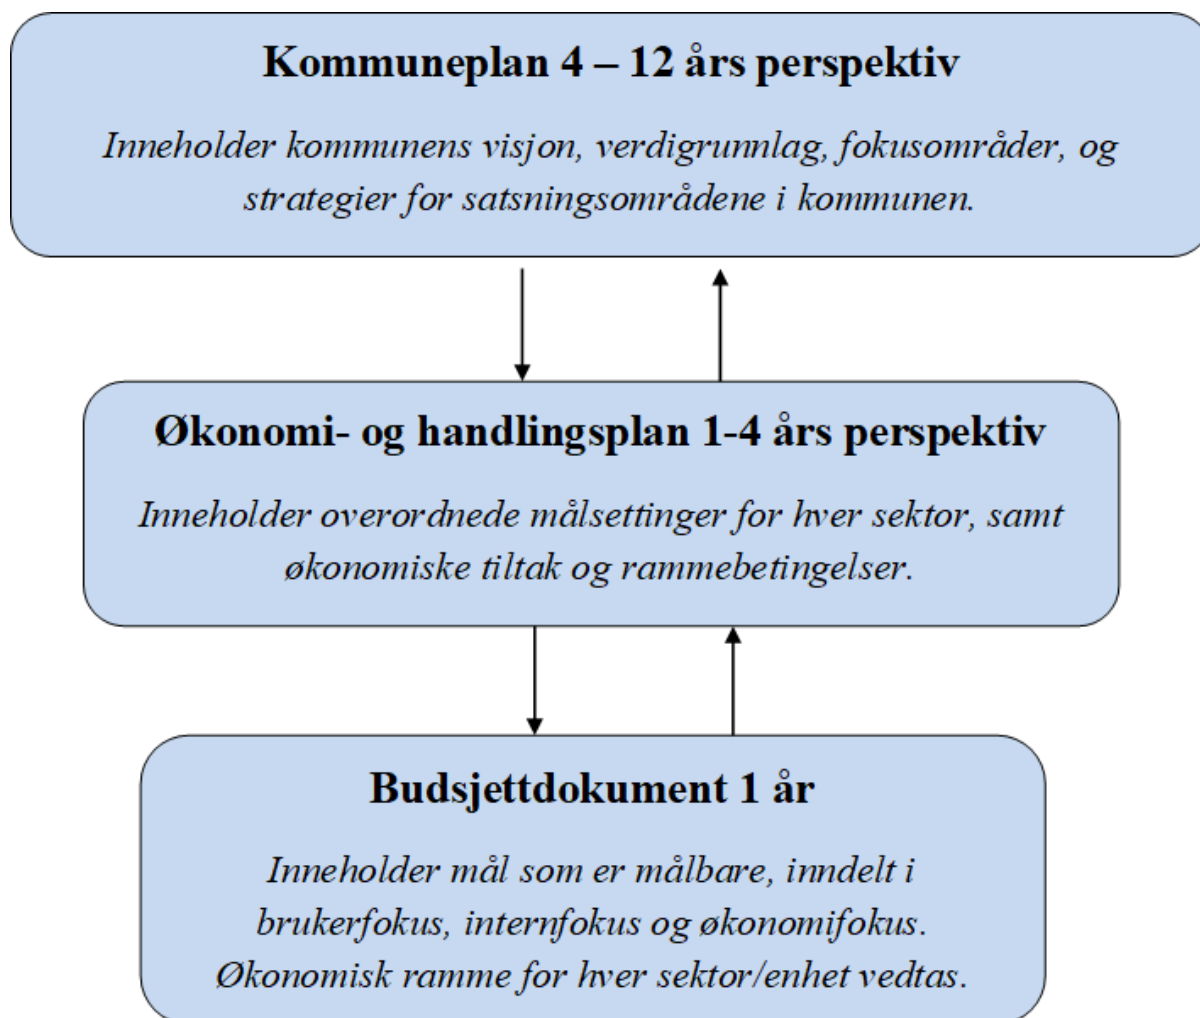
Kommuneplan 4 – 12 års perspektiv

Inneholder kommunens visjon, verdigrunnlag, fokusområder, og strategier for satsningsområdene i kommunen.

Økonomi- og handlingsplan 1-4 års perspektiv

Inneholder overordnede målsettinger for hver sektor, samt økonomiske tiltak og rammebetingelser.

Budsjettdokument 1 år

Inneholder mål som er målbare, inndelt i brukerfokus, internfokus og økonomifokus. Økonomisk ramme for hver sektor/enhet vedtas.